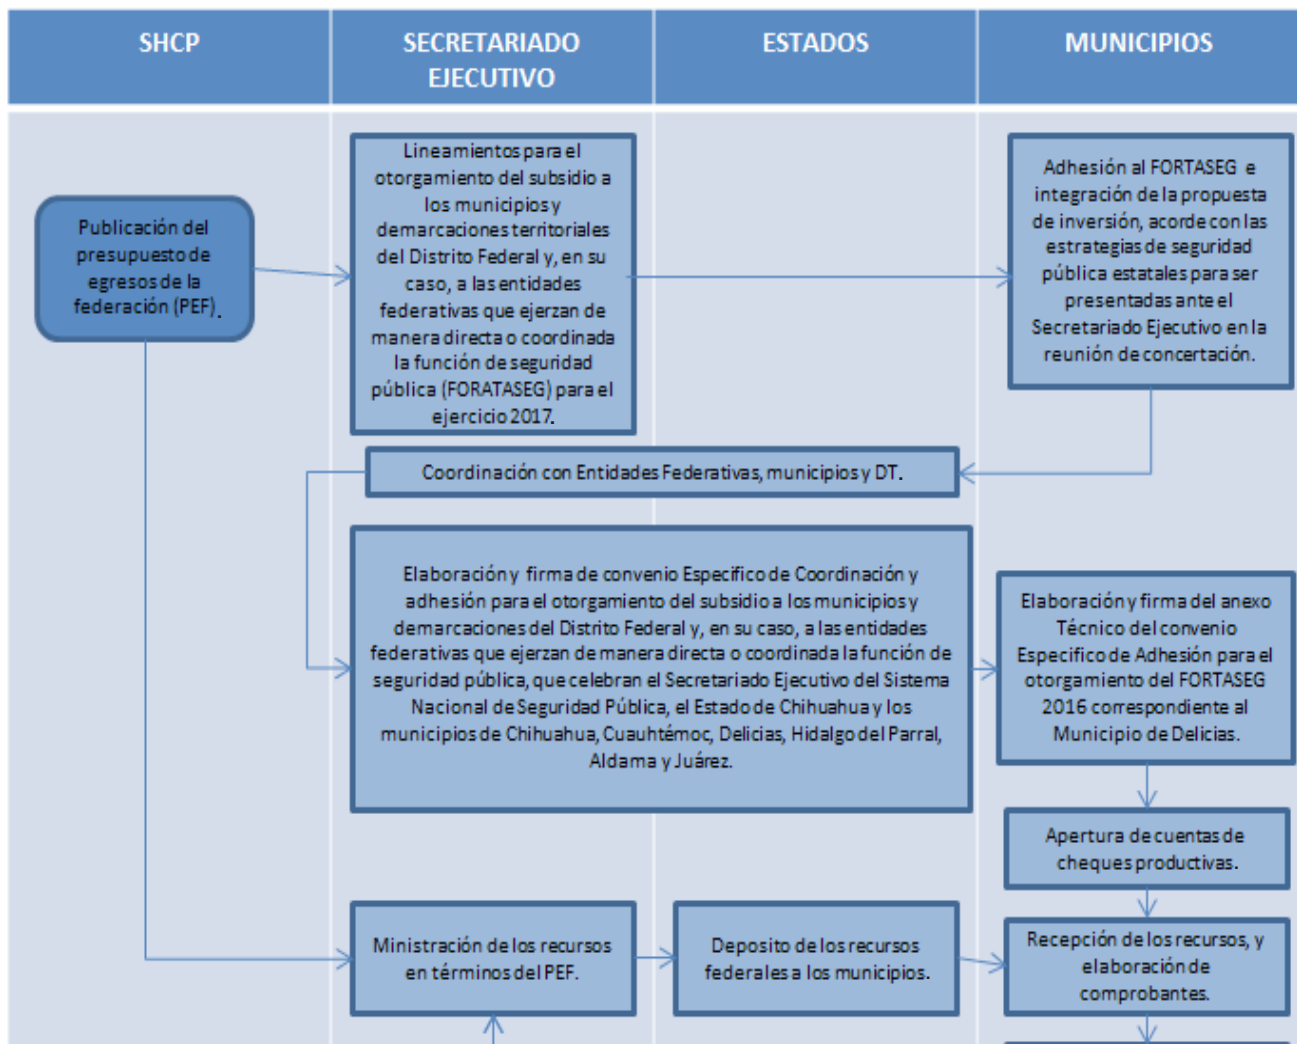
| SHCP | SECRETARIADO EJECUTIVO | ESTADOS | MUNICIPIOS |
|---|---|---|---|

Publicación del presupuesto de egresos de la federación (PEF).

Lineamientos para el otorgamiento del subsidio a los municipios y demarcaciones territoriales del Distrito Federal y, en su caso, a las entidades federativas que ejerzan de manera directa o coordinada la función de seguridad pública (FORATASEG) para el ejercicio 2017.

Adhesión al FORTASEG e integración de la propuesta de inversión, acorde con las estrategias de seguridad pública estatales para ser presentadas ante el Secretariado Ejecutivo en la reunión de concertación.

Coordinación con Entidades Federativas, municipios y DT.

Elaboración y firma de convenio Especifico de Coordinación y adhesión para el otorgamiento del subsidio a los municipios y demarcaciones del Distrito Federal y, en su caso, a las entidades federativas que ejerzan de manera directa o coordinada la función de seguridad pública, que celebran el Secretariado Ejecutivo del Sistema Nacional de Seguridad Pública, el Estado de Chihuahua y los municipios de Chihuahua, Cuauhtémoc, Delicias, Hidalgo del Parral, Aldama y Juárez.

Elaboración y firma del anexo Técnico del convenio Especifico de Adhesión para el otorgamiento del FORTASEG 2016 correspondiente al Municipio de Delicias.

Apertura de cuentas de cheques productivas.

Ministración de los recursos en términos del PEF.

Deposito de los recursos federales a los municipios.

Recepción de los recursos, y elaboración de comprobantes.